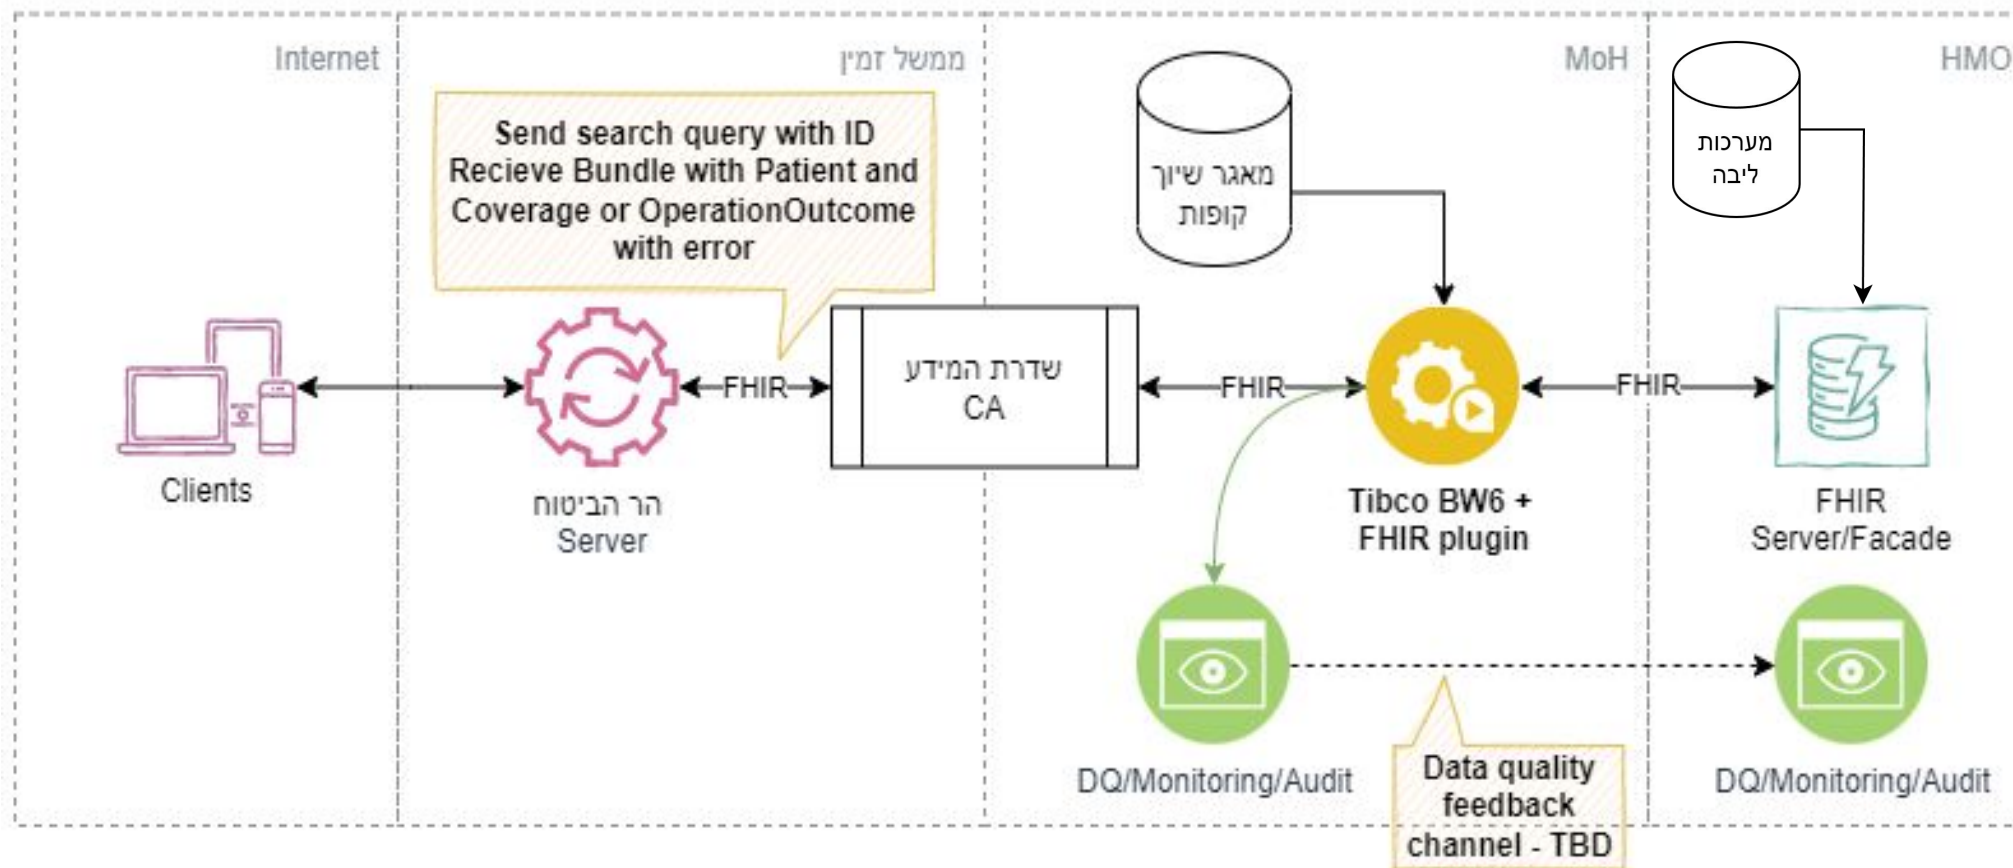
Internet

ממשל זמין

MoH

HMO

Send search query with ID Recieve Bundle with Patient and Coverage or OperationOutcome with error

מאגר שיוך קופות

מערכות ליבה

Clients

FHIR

FHIR

FHIR

שדרת המידע CA

הר הביטוח Server

Tibco BW6 + FHIR plugin

FHIR Server/Facade

DQ/Monitoring/Audit

Data quality feedback channel - TBD

DQ/Monitoring/Audit